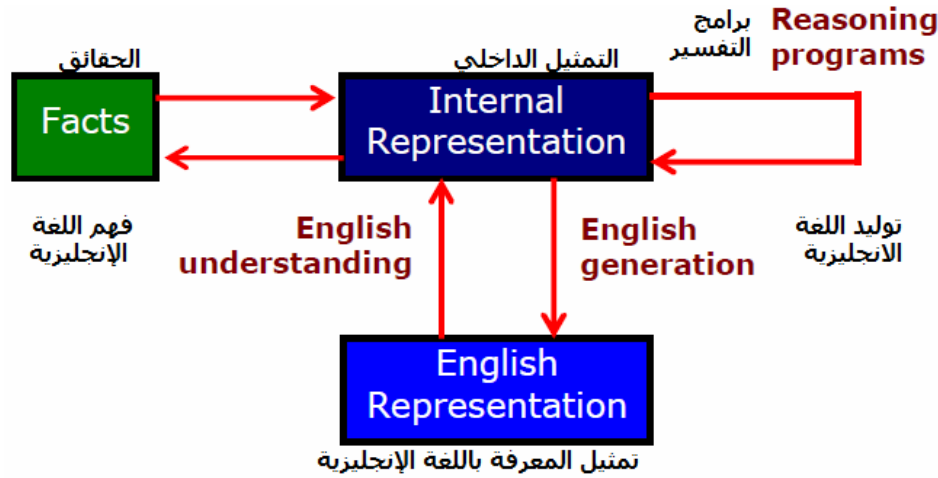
الحقائق

Facts

التمثيل الداخلي

Internal Representation

برامج التفسير

Reasoning programs

فهم اللغة الإنجليزية

English understanding

English generation

توليد اللغة الانجليزية

English Representation

تمثيل المعرفة باللغة الإنجليزية